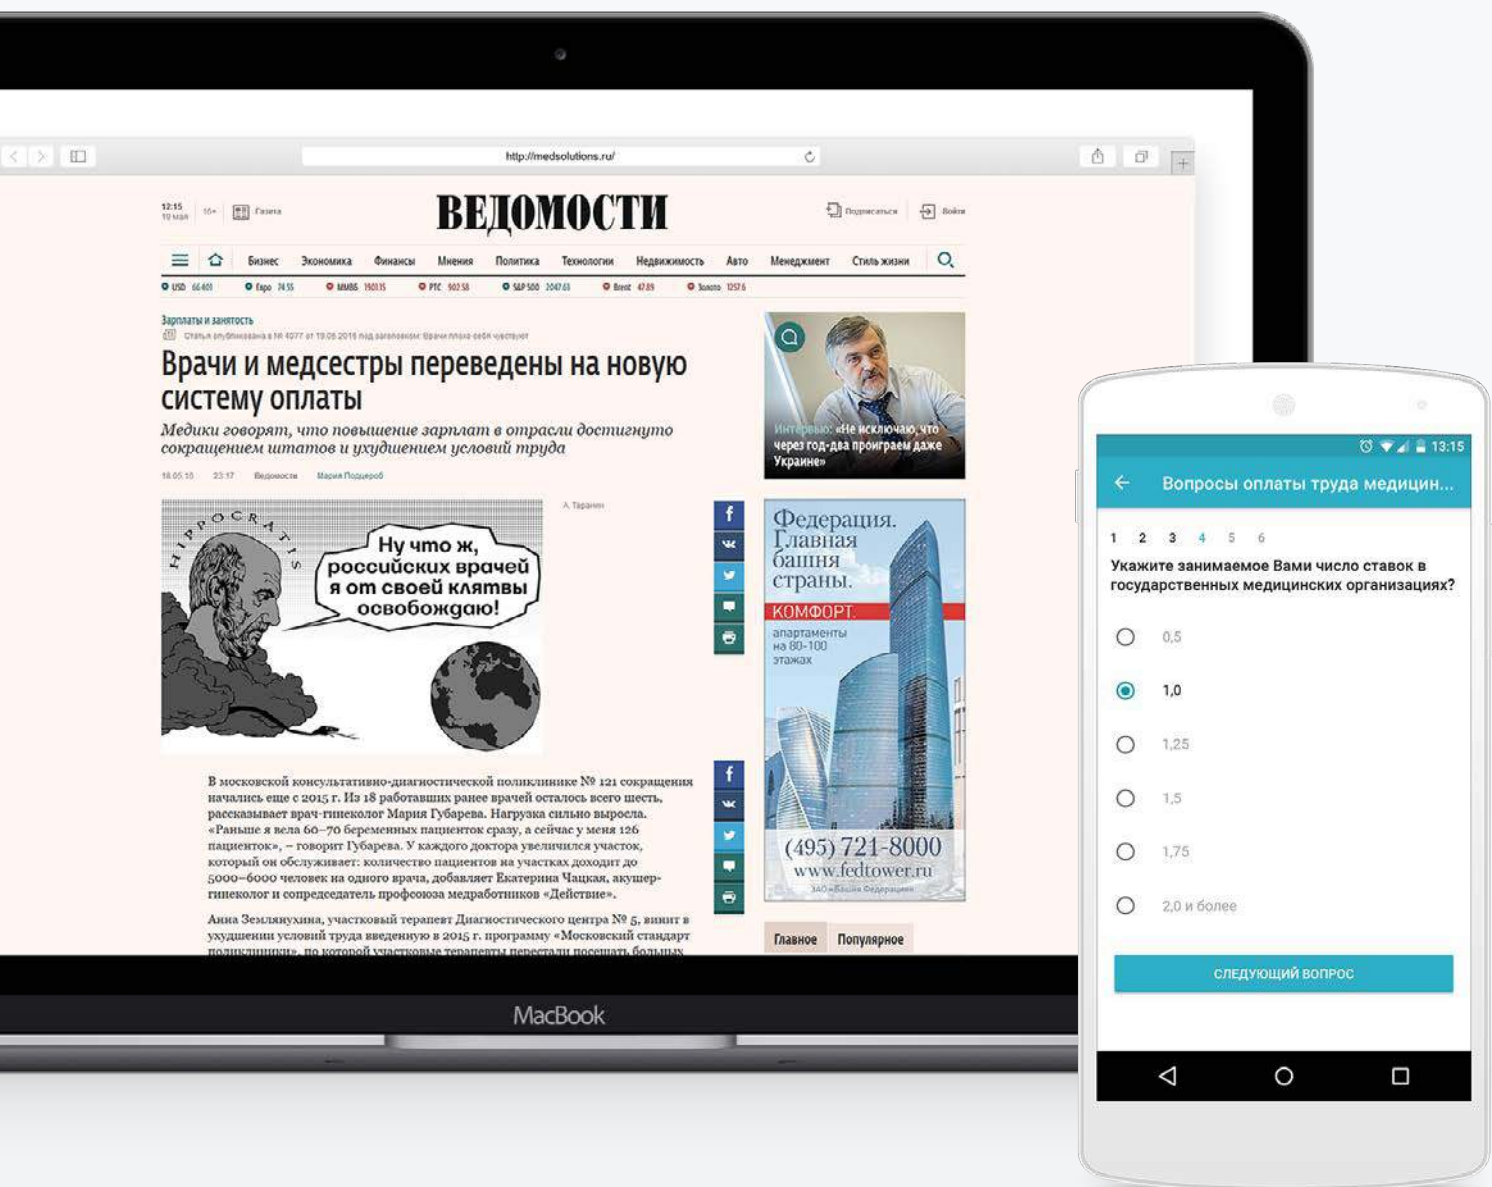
http://medsolutions.ru/

12:15 19 мая 16+ Газета

ВЕДОМОСТИ

Подписаться Войти

Бизнес Экономика Финансы Мнения Политика Технологии Недвижимость Авто Менеджмент Стиль жизни

USD 66.401 Евро 74.55 ММВБ 1901.15 РТС 902.58 S&P 500 2047.63 Brent 47.89 Золото 1257.6

Зарплаты и занятость

Статья опубликована в № 4077 от 19.05.2016 под заголовком: Врачи плохо себя чувствуют

Врачи и медсестры переведены на новую систему оплаты

Медики говорят, что повышение зарплат в отрасли достигнуто сокращением штатов и ухудшением условий труда

18.05.16 23:17 Ведомости Мария Подцероб

А. Таранин

HIPPOCRATIS

Ну что ж, российских врачей я от своей клятвы освобождаю!

В московской консультативно-диагностической поликлинике № 121 сокращения начались еще с 2015 г. Из 18 работавших ранее врачей осталось всего шесть, рассказывает врач-гинеколог Мария Губарева. Нагрузка сильно выросла. «Раньше я вела 60–70 беременных пациенток сразу, а сейчас у меня 126 пациенток», – говорит Губарева. У каждого доктора увеличился участок, который он обслуживает: количество пациентов на участках доходит до 5000–6000 человек на одного врача, добавляет Екатерина Чацкая, акушер-гинеколог и сопредседатель профсоюза медработников «Действие».

Анна Землянухина, участковый терапевт Диагностического центра № 5, винит в ухудшении условий труда введенную в 2015 г. программу «Московский стандарт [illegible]

Интервью: «Не исключаю, что через год-два проиграем даже Украине»

Федерация. Главная башня страны.

КОМФОРТ.

апартаменты на 80-100 этажах

(495) 721-8000

www.fedtower.ru

ЗАО «Башня Федерация»

Главное Популярное

MacBook

13:15

Вопросы оплаты труда медицин...

1 2 3 4 5 6

Укажите занимаемое Вами число ставок в государственных медицинских организациях?

0,5

1,0

1,25

1,5

1,75

2,0 и более

СЛЕДУЮЩИЙ ВОПРОС